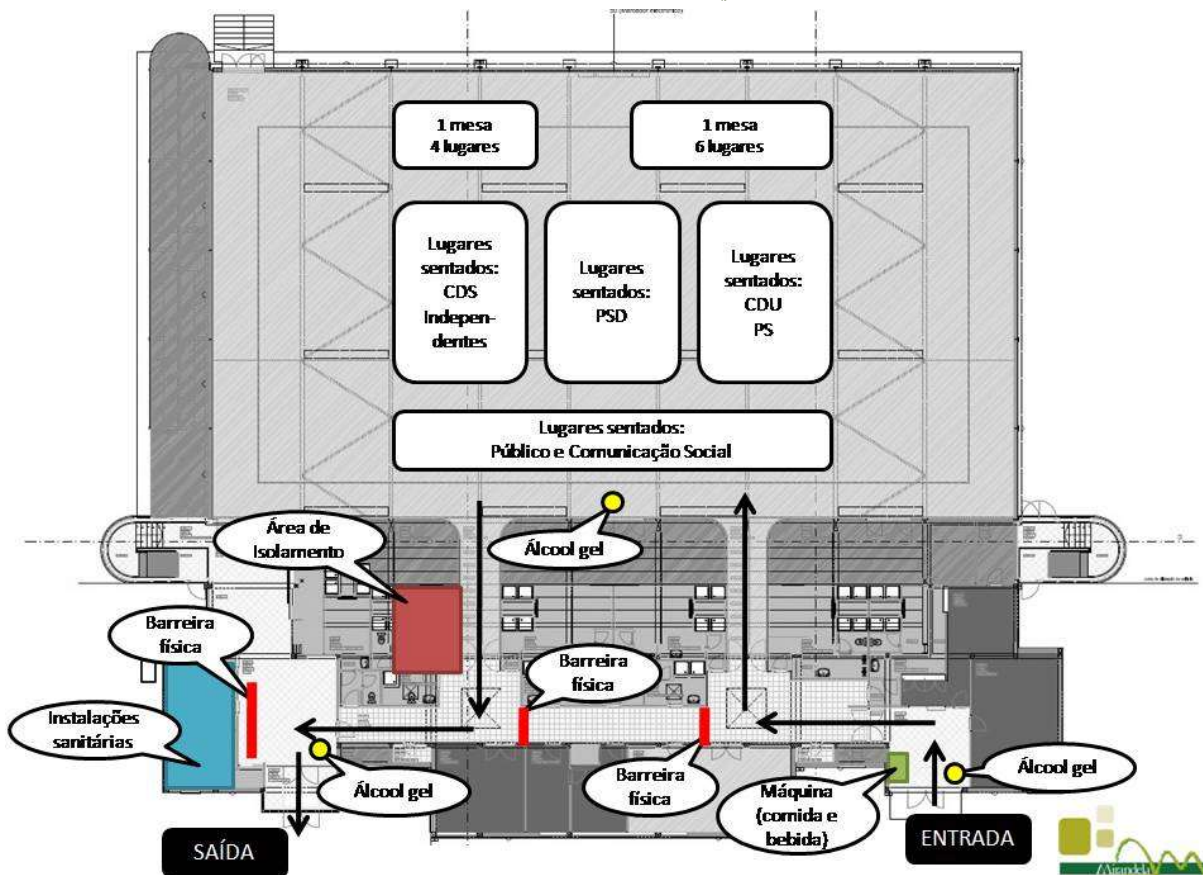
1 mesa
4 lugares

1 mesa
6 lugares

Lugares sentados:
CDS
Independentes

Lugares sentados:
PSD

Lugares sentados:
CDU
PS

Lugares sentados:
Público e Comunicação Social

Área de Isolamento

Álcool gel

Barreira física

Barreira física

Instalações sanitárias

Álcool gel

Barreira física

Máquina (comida e bebida)

Álcool gel

SAÍDA

ENTRADA

Mirandela